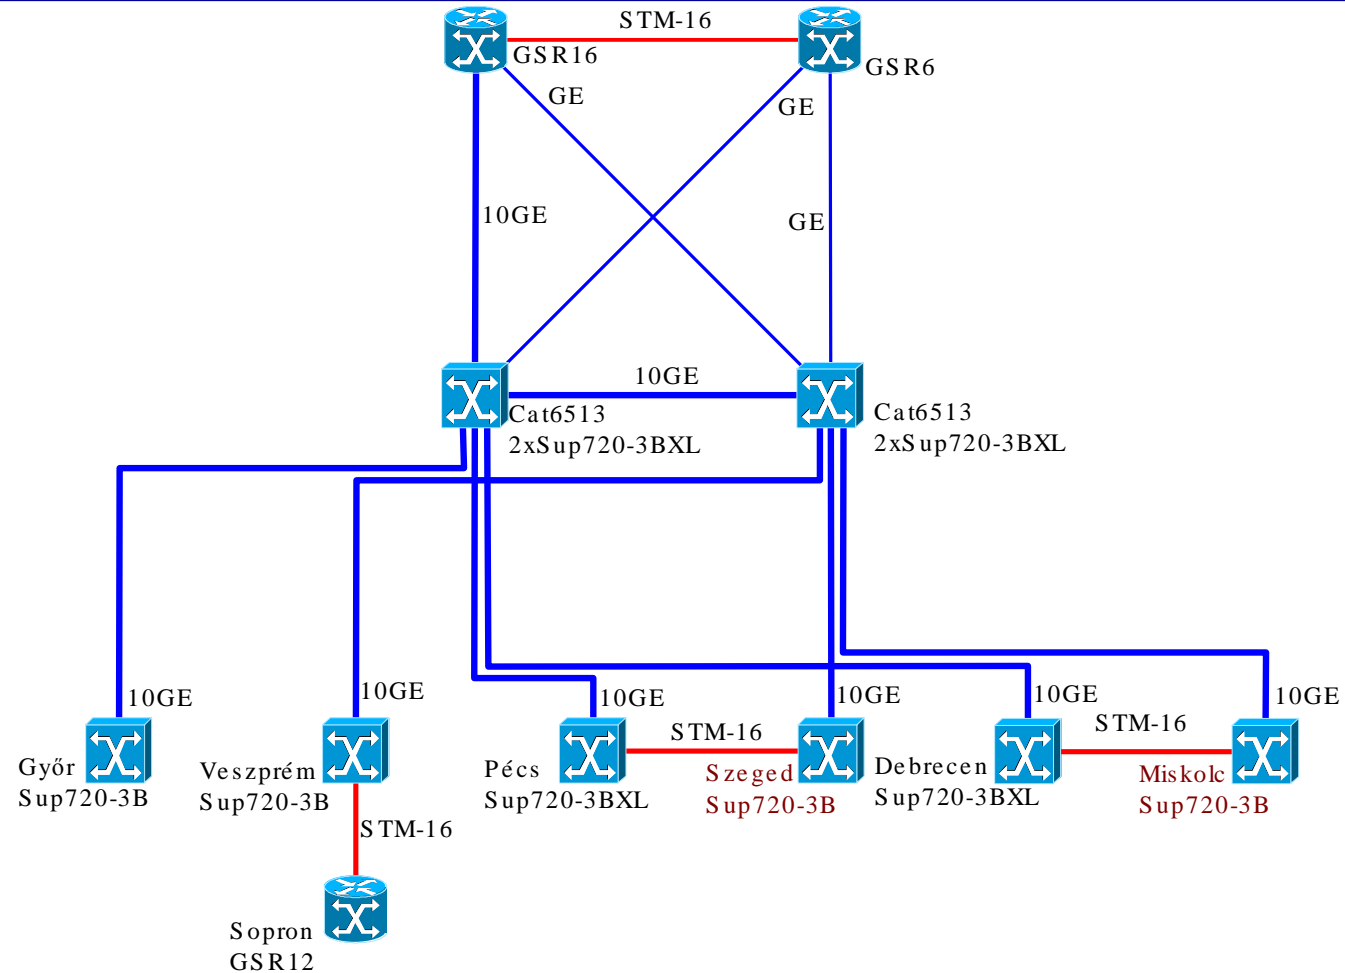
STM-16
GSR16
GSR6
GE
GE
10GE
GE
10GE
Cat6513
2xSup720-3BXL
Cat6513
2xSup720-3BXL
10GE
10GE
10GE
10GE
10GE
10GE
Győr
Sup720-3B
Veszprém
Sup720-3B
Pécs
Sup720-3BXL
STM-16
Szeged
Sup720-3B
Debrecen
Sup720-3BXL
STM-16
Miskolc
Sup720-3B
STM-16
Sopron
GSR12